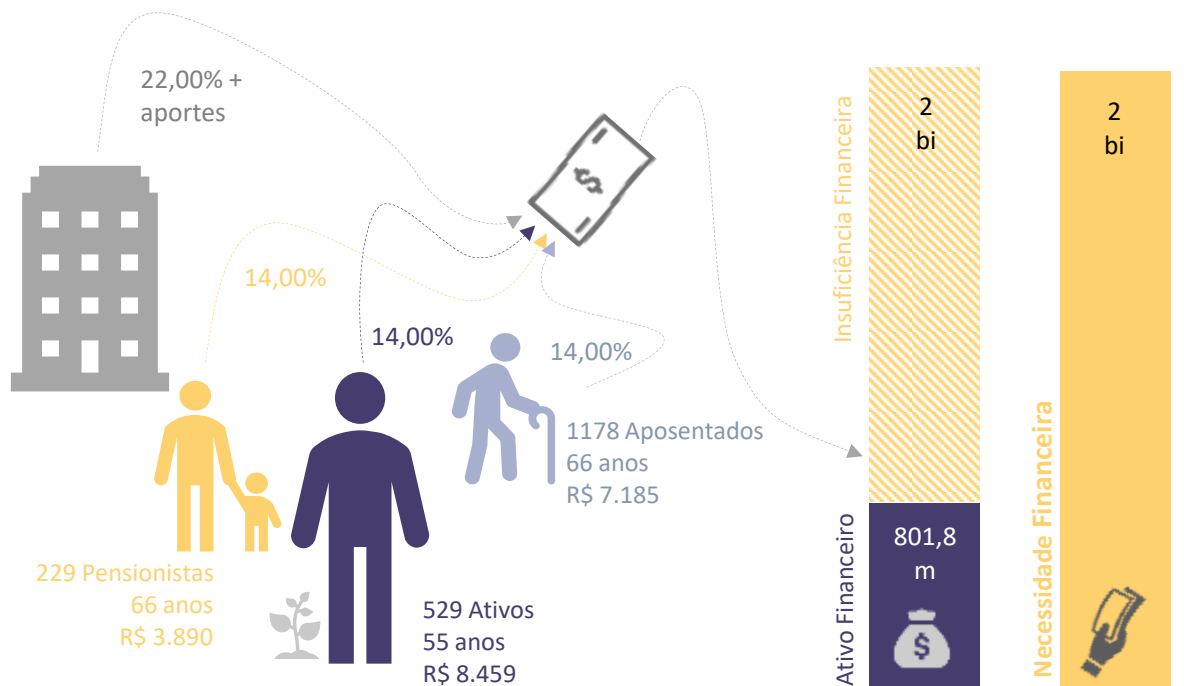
22,00% + aportes

14,00%

14,00%

14,00%

1178 Aposentados
66 anos
R$ 7.185

229 Pensionistas
66 anos
R$ 3.890

529 Ativos
55 anos
R$ 8.459

Insuficiência Financeira

2
bi

Ativo Financeiro

801,8
m

$

2
bi

Necessidade Financeira